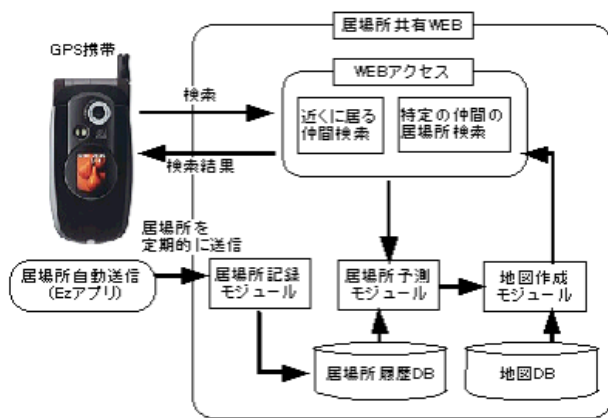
居場所共有WEB

GPS携帯

WEBアクセス

検索

近くに居る仲間検索

特定の仲間の居場所検索

検索結果

居場所を定期的に送信

居場所自動送信
(Ezアプリ)

居場所記録モジュール

居場所予測モジュール

地図作成モジュール

居場所履歴DB

地図DB